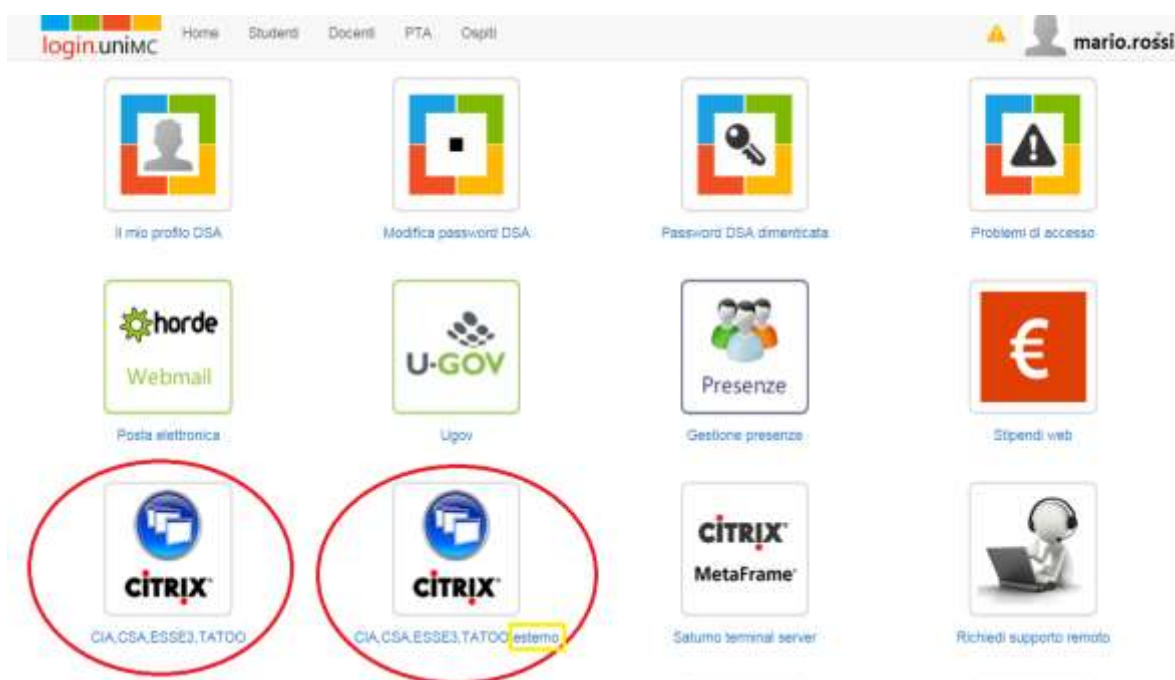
login.uniMC Home Studenti Docenti PTA Ospiti

mario.rossi

Il mio profilo DSA

Modifica password DSA

Password DSA dimenticata

Problemi di accesso

horde Webmail

Posta elettronica

U-GOV

Ugov

Presenze

Gestione presenze

€

Stipendi web

CITRIX

CIA,CSA,ESSE3,TATOO

CITRIX

CIA,CSA,ESSE3,TATOO esterno

CITRIX MetaFrame

Saturno terminal server

Richiedi supporto remoto